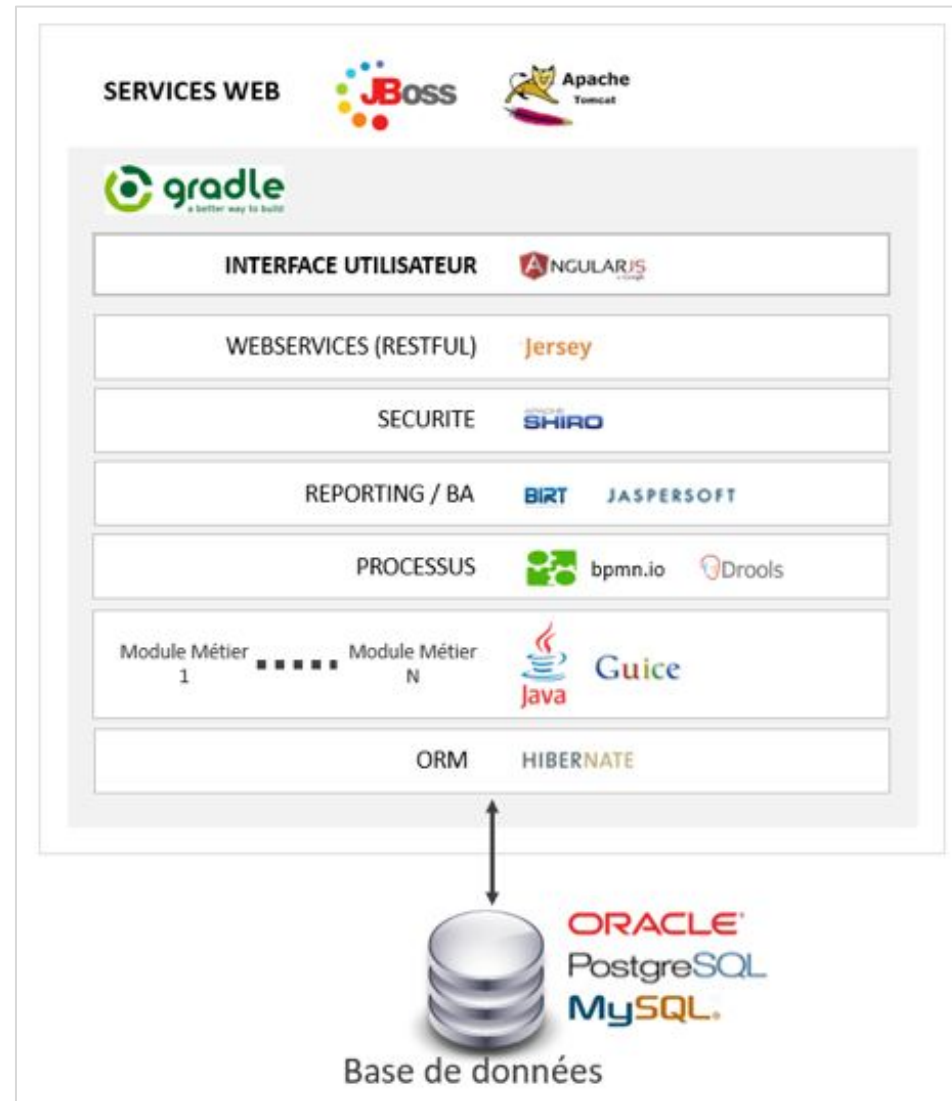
SERVICES WEB JBoss Apache Tomcat

gradle
a better way to build

INTERFACE UTILISATEUR ANGULARJS

WEBSERVICES (RESTFUL) Jersey

SECURITE SHIRO

REPORTING / BA BIRT JASPERSOFT

PROCESSUS bpmn.io Drools

Module Métier 1 ■ ■ ■ ■ ■ Module Métier N Java Guice

ORM HIBERNATE

ORACLE
PostgreSQL
MySQL.

Base de données